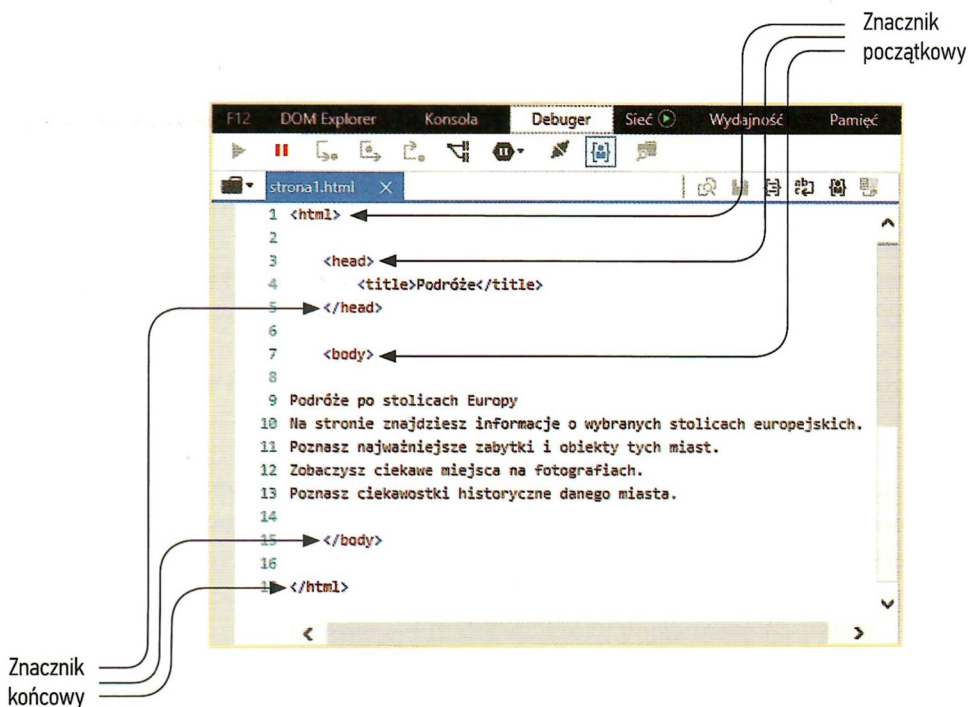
Znacznik początkowy

F12 DOM Explorer Konsola Debuger Sieć Wydajność Pamięć

strona1.html ×

1 <html>
2
3 <head>
4 <title>Podróże</title>
5 </head>
6
7 <body>
8
9 Podróże po stolicach Europy
10 Na stronie znajdziesz informacje o wybranych stolicach europejskich.
11 Poznasz najważniejsze zabytki i obiekty tych miast.
12 Zobaczysz ciekawe miejsca na fotografiach.
13 Poznasz ciekawostki historyczne danego miasta.
14
15 </body>
16
17 </html>

Znacznik końcowy